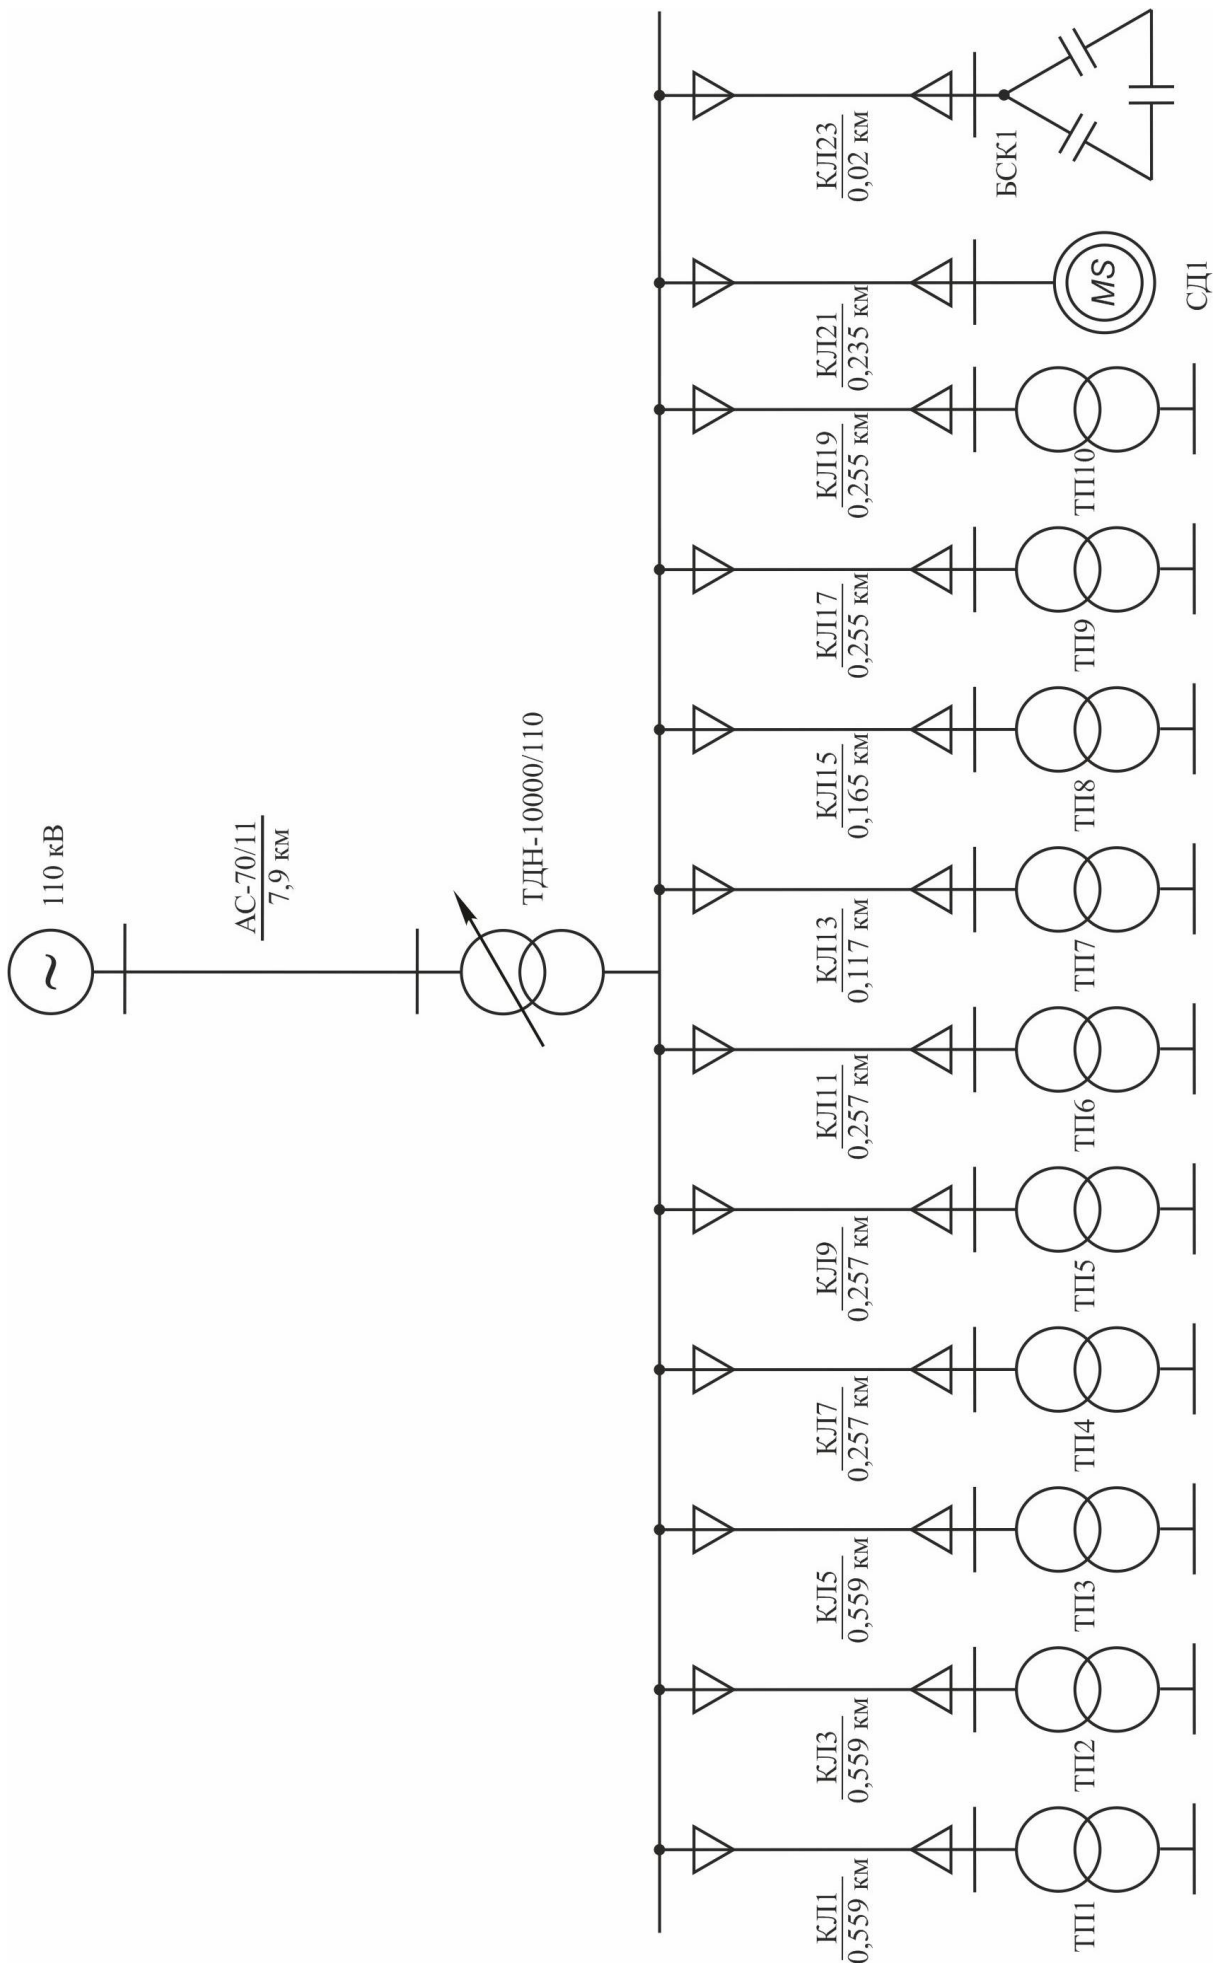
110 кВ

АС-70/11
7,9 км

ТДН-10000/110

КЛ1
0,559 км
ТП1

КЛ3
0,559 км
ТП2

КЛ5
0,559 км
ТП3

КЛ7
0,257 км
ТП4

КЛ9
0,257 км
ТП5

КЛ11
0,257 км
ТП6

КЛ13
0,117 км
ТП7

КЛ15
0,165 км
ТП8

КЛ17
0,255 км
ТП9

КЛ19
0,255 км
ТП10

КЛ21
0,235 км
MS
СД1

КЛ23
0,02 км
БСК1